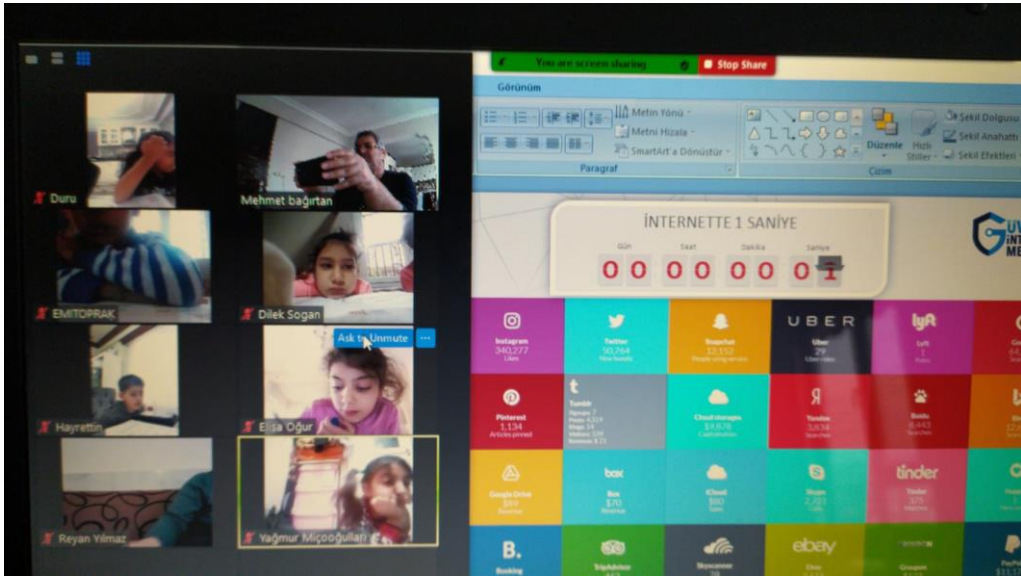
Duru

Mehmet bağırtan

EMİTOPRAK

Dilek Sogan

Ask to Unmute ...

Hayrettin

Elisa Oğur

Reyan Yılmaz

Yağmur Miçooğulları

You are screen sharing

Stop Share

Görünüm

Metin Yönü

Metni Hizala

SmartArt'a Dönüştür

Paragraf

Düzenle

Hızlı Stiller

Şekil Dolgusu

Şekil Anahattı

Şekil Efektleri

Çizim

İNTERNETTE 1 SANİYE

Gün Saat Dakika Saniye

0 0 0 0 0 0 0 1

Instagram
340,277
Likes

Twitter
50,764
New tweets

Snapchat
32,152

UBER
Uber
29

lyft
Lyft
1

Pinterest
1,134
Articles pinned

Tumblr

Cloud storages
$9,876

Yandex
3,834
Searches

Baidu
8,443
Searches

Google Drive
$89
Revenue

box
Box
$70
Revenue

iCloud
$80

Skype
2,221

tinder
Tinder
375

B.
Booking

TripAdvisor

Skyscanner

ebay
eBay

Groupon